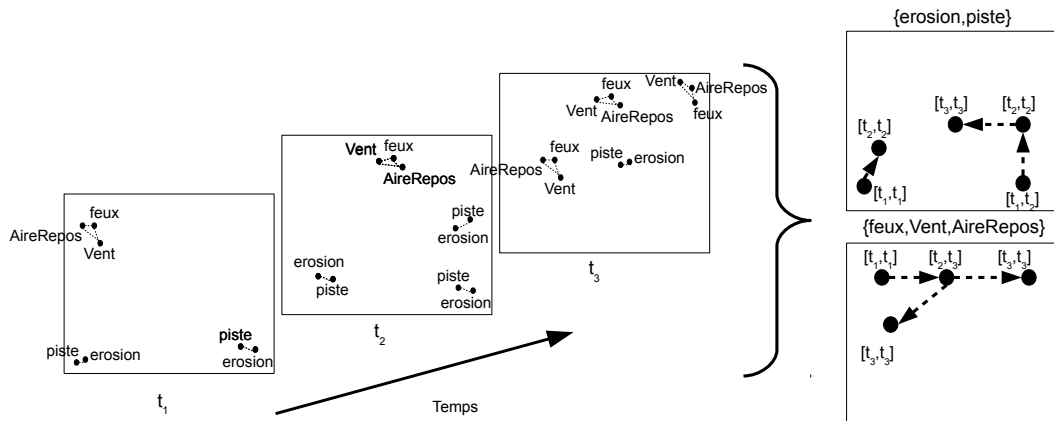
feux
AireRepos
Vent

piste
erosion

piste
erosion

$t_1$

Vent
feux
AireRepos

piste
erosion

erosion
piste

piste
erosion

$t_2$

feux
Vent
AireRepos

Vent
AireRepos
feux

feux
AireRepos
Vent

piste
erosion

$t_3$

Temps

{erosion,piste}

$[t_2,t_2]$
$[t_1,t_1]$
$[t_3,t_3]$
$[t_2,t_2]$
$[t_1,t_2]$

{feux,Vent,AireRepos}

$[t_1,t_1]$
$[t_2,t_3]$
$[t_3,t_2]$
$[t_3,t_3]$